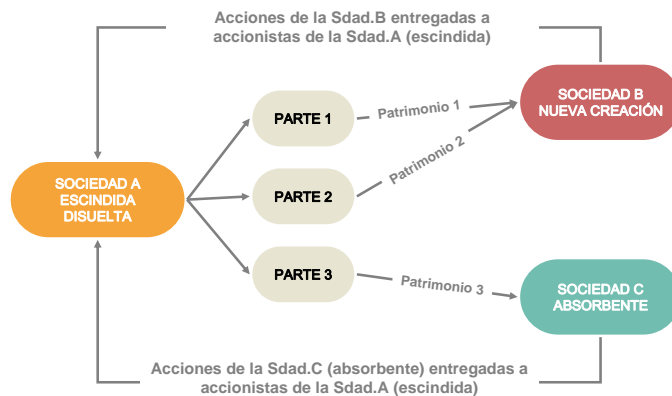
Acciones de la Sdad.B entregadas a accionistas de la Sdad.A (escindida)

SOCIEDAD A ESCINDIDA DISUELTA

PARTE 1

PARTE 2

PARTE 3

Patrimonio 1

Patrimonio 2

Patrimonio 3

SOCIEDAD B NUEVA CREACIÓN

SOCIEDAD C ABSORBENTE

Acciones de la Sdad.C (absorbente) entregadas a accionistas de la Sdad.A (escindida)